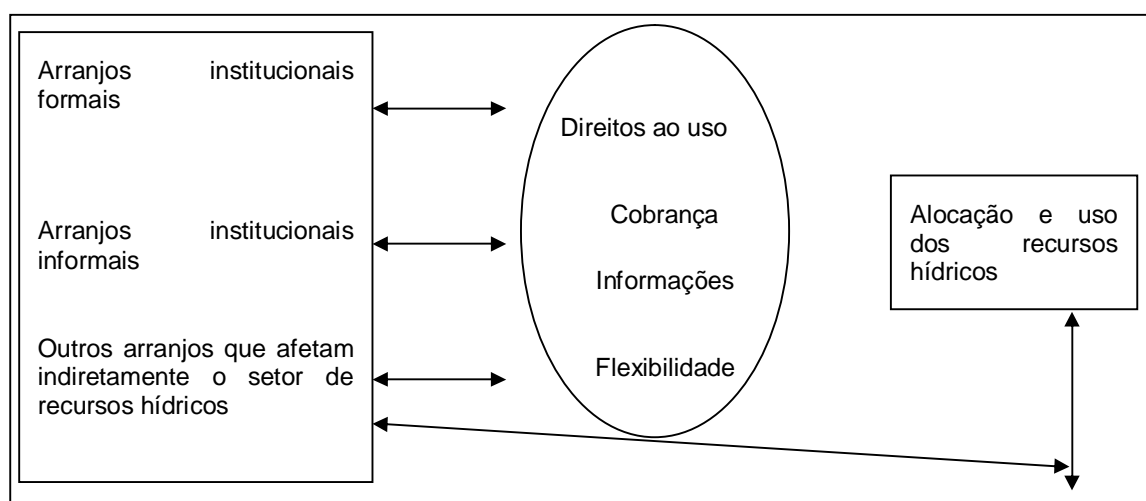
Arranjos institucionais formais

Arranjos institucionais informais

Outros arranjos que afetam indiretamente o setor de recursos hídricos

Direitos ao uso

Cobrança

Informações

Flexibilidade

Alocação e uso dos recursos hídricos